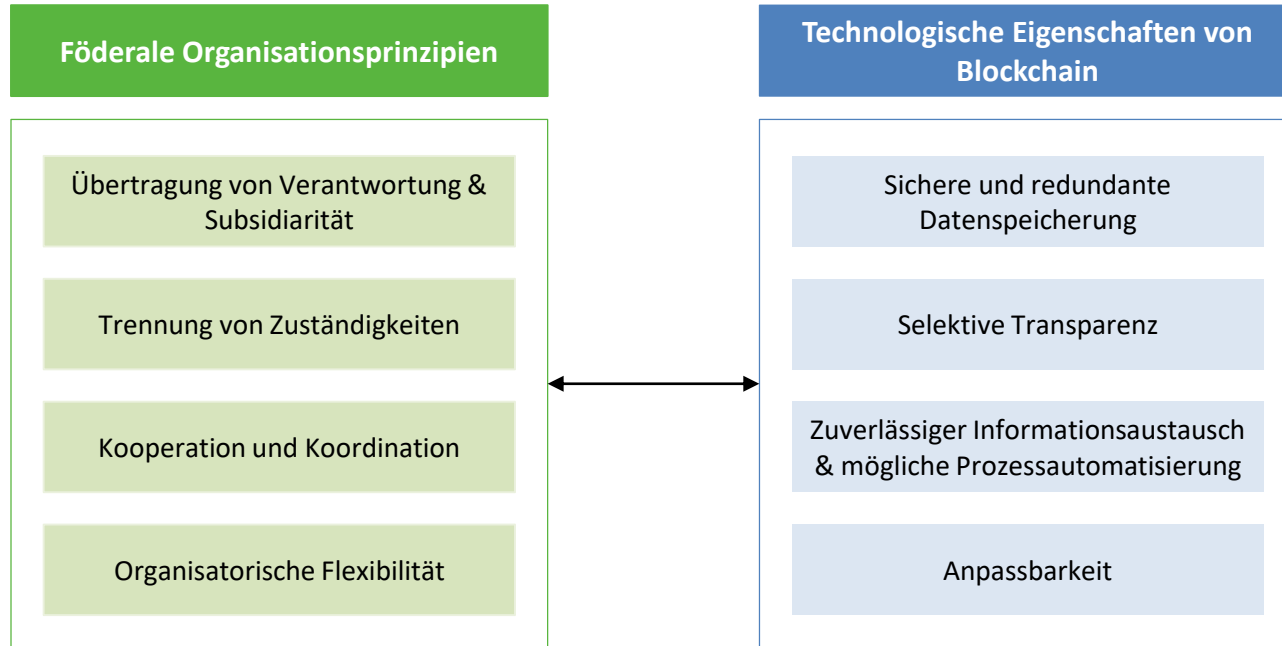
Föderale Organisationsprinzipien

Übertragung von Verantwortung & Subsidiarität

Trennung von Zuständigkeiten

Kooperation und Koordination

Organisatorische Flexibilität

Technologische Eigenschaften von Blockchain

Sichere und redundante Datenspeicherung

Selektive Transparenz

Zuverlässiger Informationsaustausch & mögliche Prozessautomatisierung

Anpassbarkeit